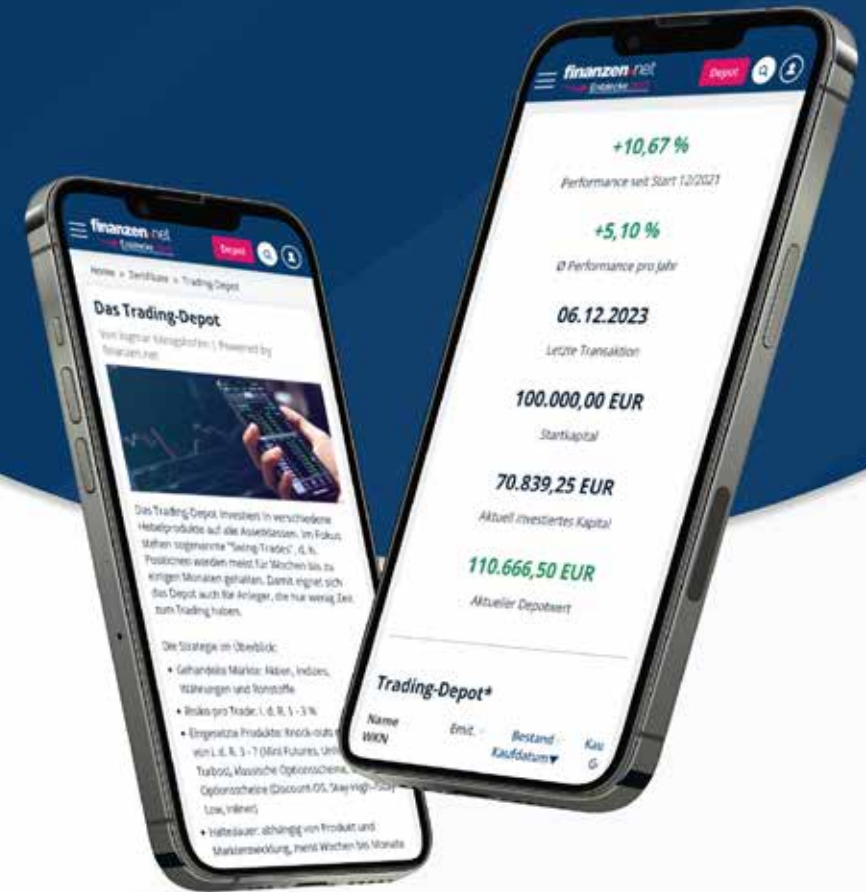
finanzen.net
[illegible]
Depot

Home > Zertifikate > Trading Depot

Das Trading-Depot

Von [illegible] | Powered by finanzen.net

Das Trading-Depot investiert in verschiedene Hebelprodukte auf alle Assetklassen. Im Fokus stehen sogenannte "Swing-Trades", d. h. Positionen werden meist für Wochen bis zu einigen Monaten gehalten. Damit eignet sich das Depot auch für Anleger, die nur wenig Zeit zum Trading haben.

Die Strategie im Überblick:

• Gehandelte Märkte: Aktien, Indizes, Währungen und Rohstoffe
• Risiko pro Trade: i. d. R. 1 - 3 %
• Eingesetzte Produkte: Knock-outs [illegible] von i. d. R. 3 - 7 (Mini Futures, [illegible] Turbos), klassische Optionsscheine, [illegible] Optionsscheine (Discount-OS, "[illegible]" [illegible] Low, Inliner)
• Haltedauer: abhängig von Produkt und Marktentwicklung, meist Wochen bis Monate

finanzen.net
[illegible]
Depot

+10,67 %
Performance seit Start 12/2021

+5,10 %
Ø Performance pro Jahr

06.12.2023
Letzte Transaktion

100.000,00 EUR
Startkapital

70.839,25 EUR
Aktuell investiertes Kapital

110.666,50 EUR
Aktueller Depotwert

Trading-Depot*

Name WKN | Emit. | Bestand Kaufdatum▼ | Ku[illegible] G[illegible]